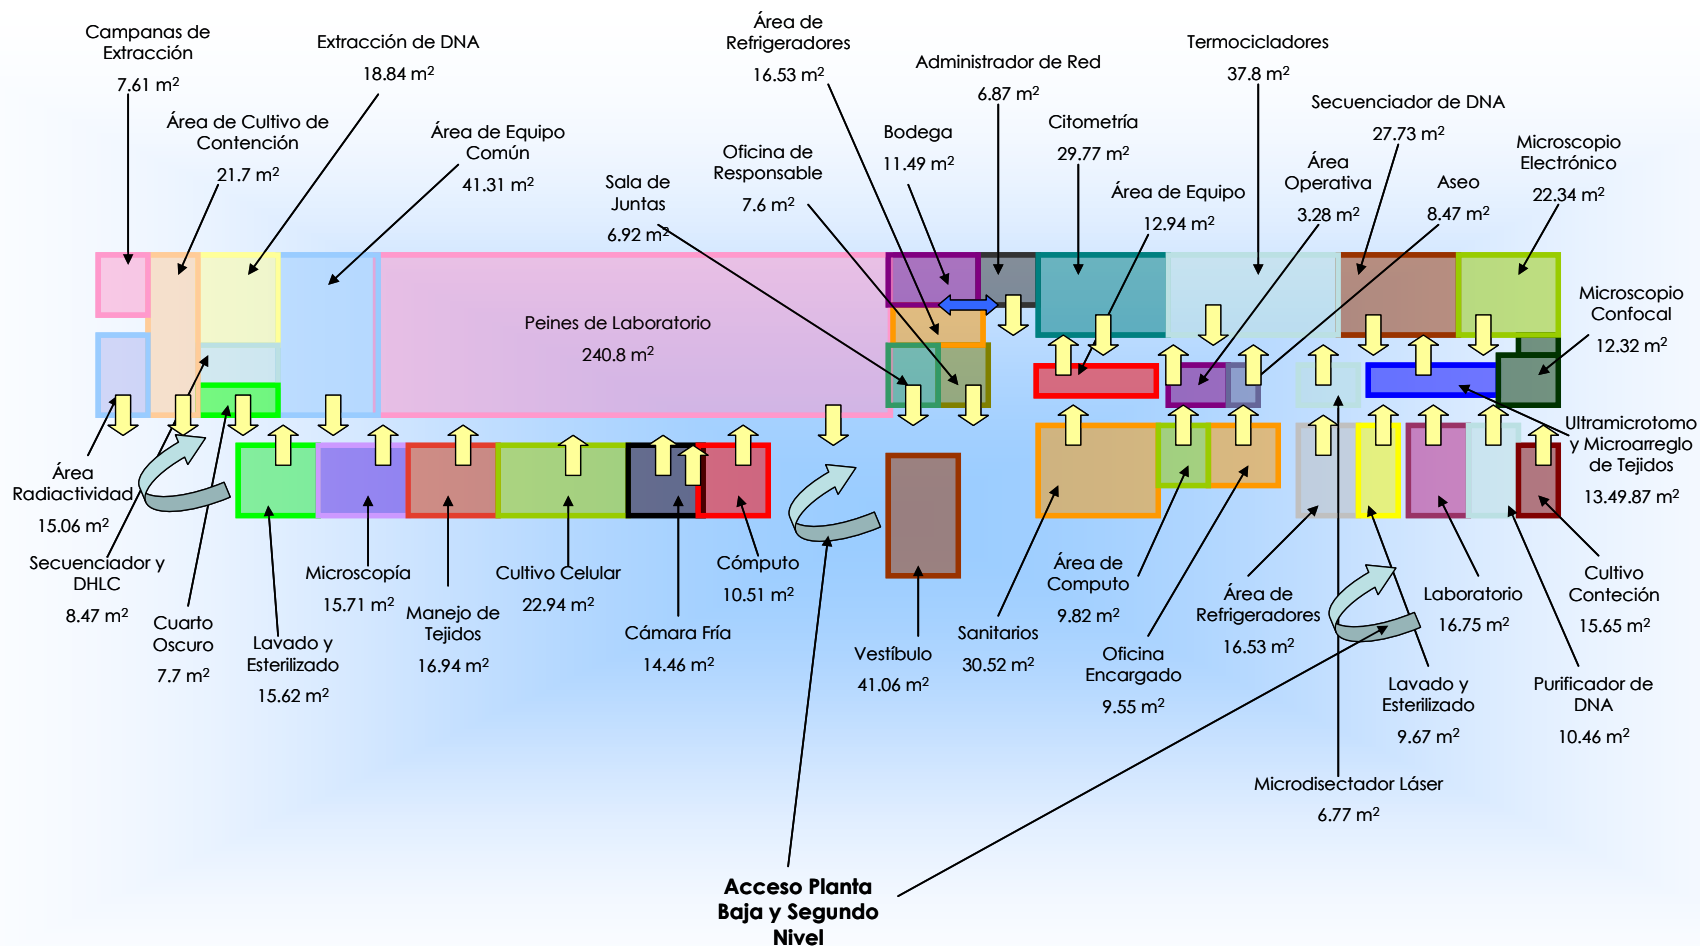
Campanas de Extracción
7.61 m²

Extracción de DNA
18.84 m²

Área de Refrigeradores
16.53 m²

Administrador de Red
6.87 m²

Termocicladores
37.8 m²

Secuenciador de DNA
27.73 m²

Área de Cultivo de Contención
21.7 m²

Área de Equipo Común
41.31 m²

Oficina de Responsable
7.6 m²

Bodega
11.49 m²

Citometría
29.77 m²

Área Operativa
3.28 m²

Microscopio Electrónico
22.34 m²

Sala de Juntas
6.92 m²

Área de Equipo
12.94 m²

Aseo
8.47 m²

Microscopio Confocal
12.32 m²

Peines de Laboratorio
240.8 m²

Ultramicrotomo y Microarreglo de Tejidos
13.49.87 m²

Área Radiactividad
15.06 m²

Secuenciador y DHLC
8.47 m²

Cuarto Oscuro
7.7 m²

Lavado y Esterilizado
15.62 m²

Microscopía
15.71 m²

Manejo de Tejidos
16.94 m²

Cultivo Celular
22.94 m²

Cámara Fría
14.46 m²

Cómputo
10.51 m²

Vestíbulo
41.06 m²

Sanitarios
30.52 m²

Área de Computo
9.82 m²

Oficina Encargado
9.55 m²

Área de Refrigeradores
16.53 m²

Laboratorio
16.75 m²

Cultivo Conteción
15.65 m²

Lavado y Esterilizado
9.67 m²

Purificador de DNA
10.46 m²

Microdisectador Láser
6.77 m²

Acceso Planta Baja y Segundo Nivel